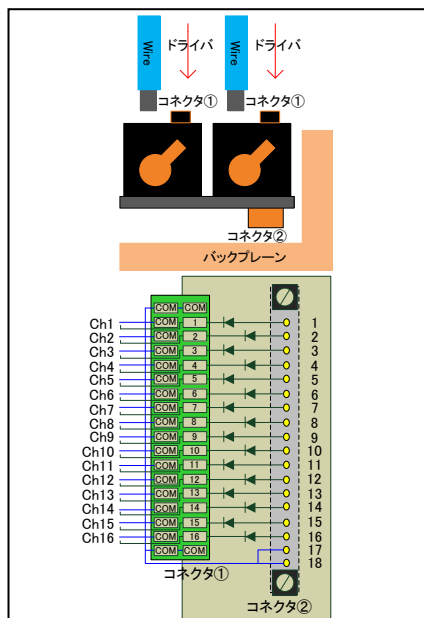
Wire ドライバ
Wire ドライバ
コネクタ①
コネクタ①
コネクタ②
バックプレーン

| COM | COM |
|---|---|
| COM | 1 |
| COM | 2 |
| COM | 3 |
| COM | 4 |
| COM | 5 |
| COM | 6 |
| COM | 7 |
| COM | 8 |
| COM | 9 |
| COM | 10 |
| COM | 11 |
| COM | 12 |
| COM | 13 |
| COM | 14 |
| COM | 15 |
| COM | 16 |
| COM | COM |

Ch1
Ch2
Ch3
Ch4
Ch5
Ch6
Ch7
Ch8
Ch9
Ch10
Ch11
Ch12
Ch13
Ch14
Ch15
Ch16

1
2
3
4
5
6
7
8
9
10
11
12
13
14
15
16
17
18

コネクタ①
コネクタ②